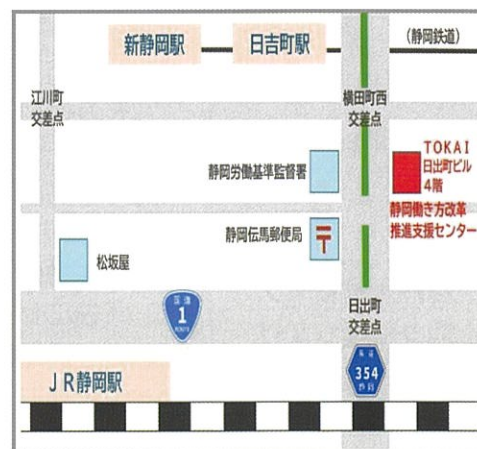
新静岡駅

日吉町駅

（静岡鉄道）

江川町
交差点

横田町西
交差点

TOKAI
日出町ビル
4階

静岡労働基準監督署

静岡働き方改革
推進支援センター

静岡伝馬郵便局

松坂屋

国道
1

日出町
交差点

ＪＲ静岡駅

県道
354